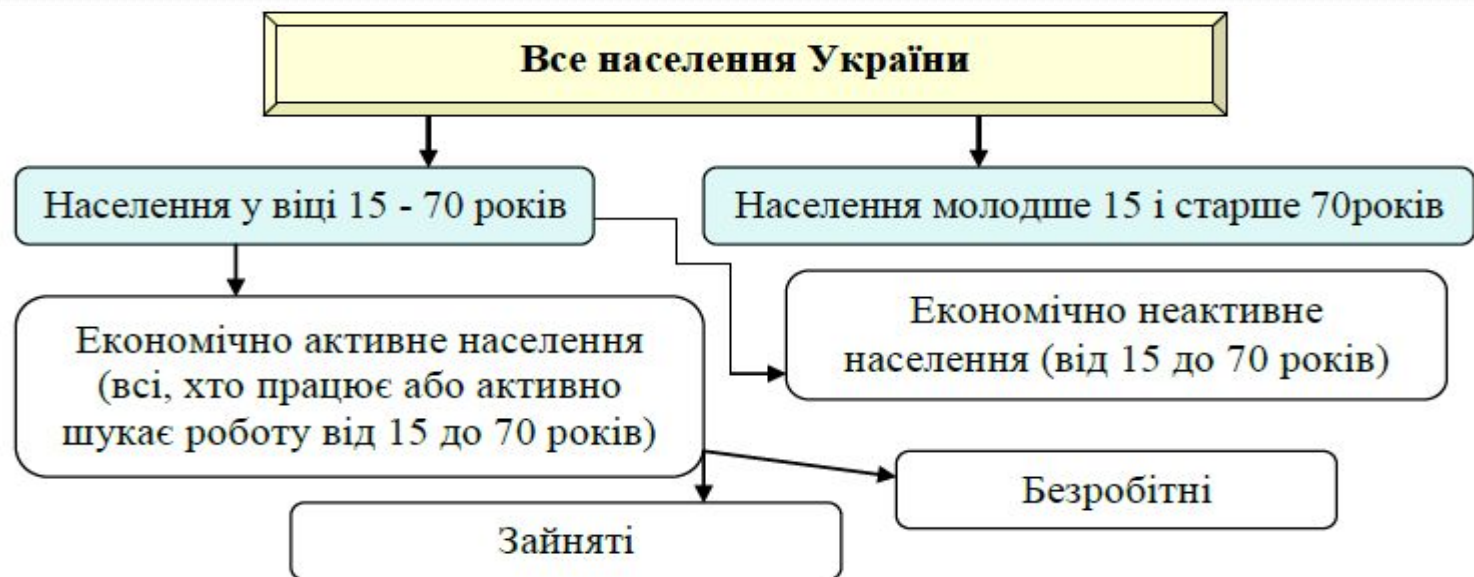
Все населення України

Населення у віці 15 - 70 років

Населення молодше 15 і старше 70років

Економічно неактивне населення (від 15 до 70 років)

Економічно активне населення (всі, хто працює або активно шукає роботу від 15 до 70 років)

Безробітні

Зайняті